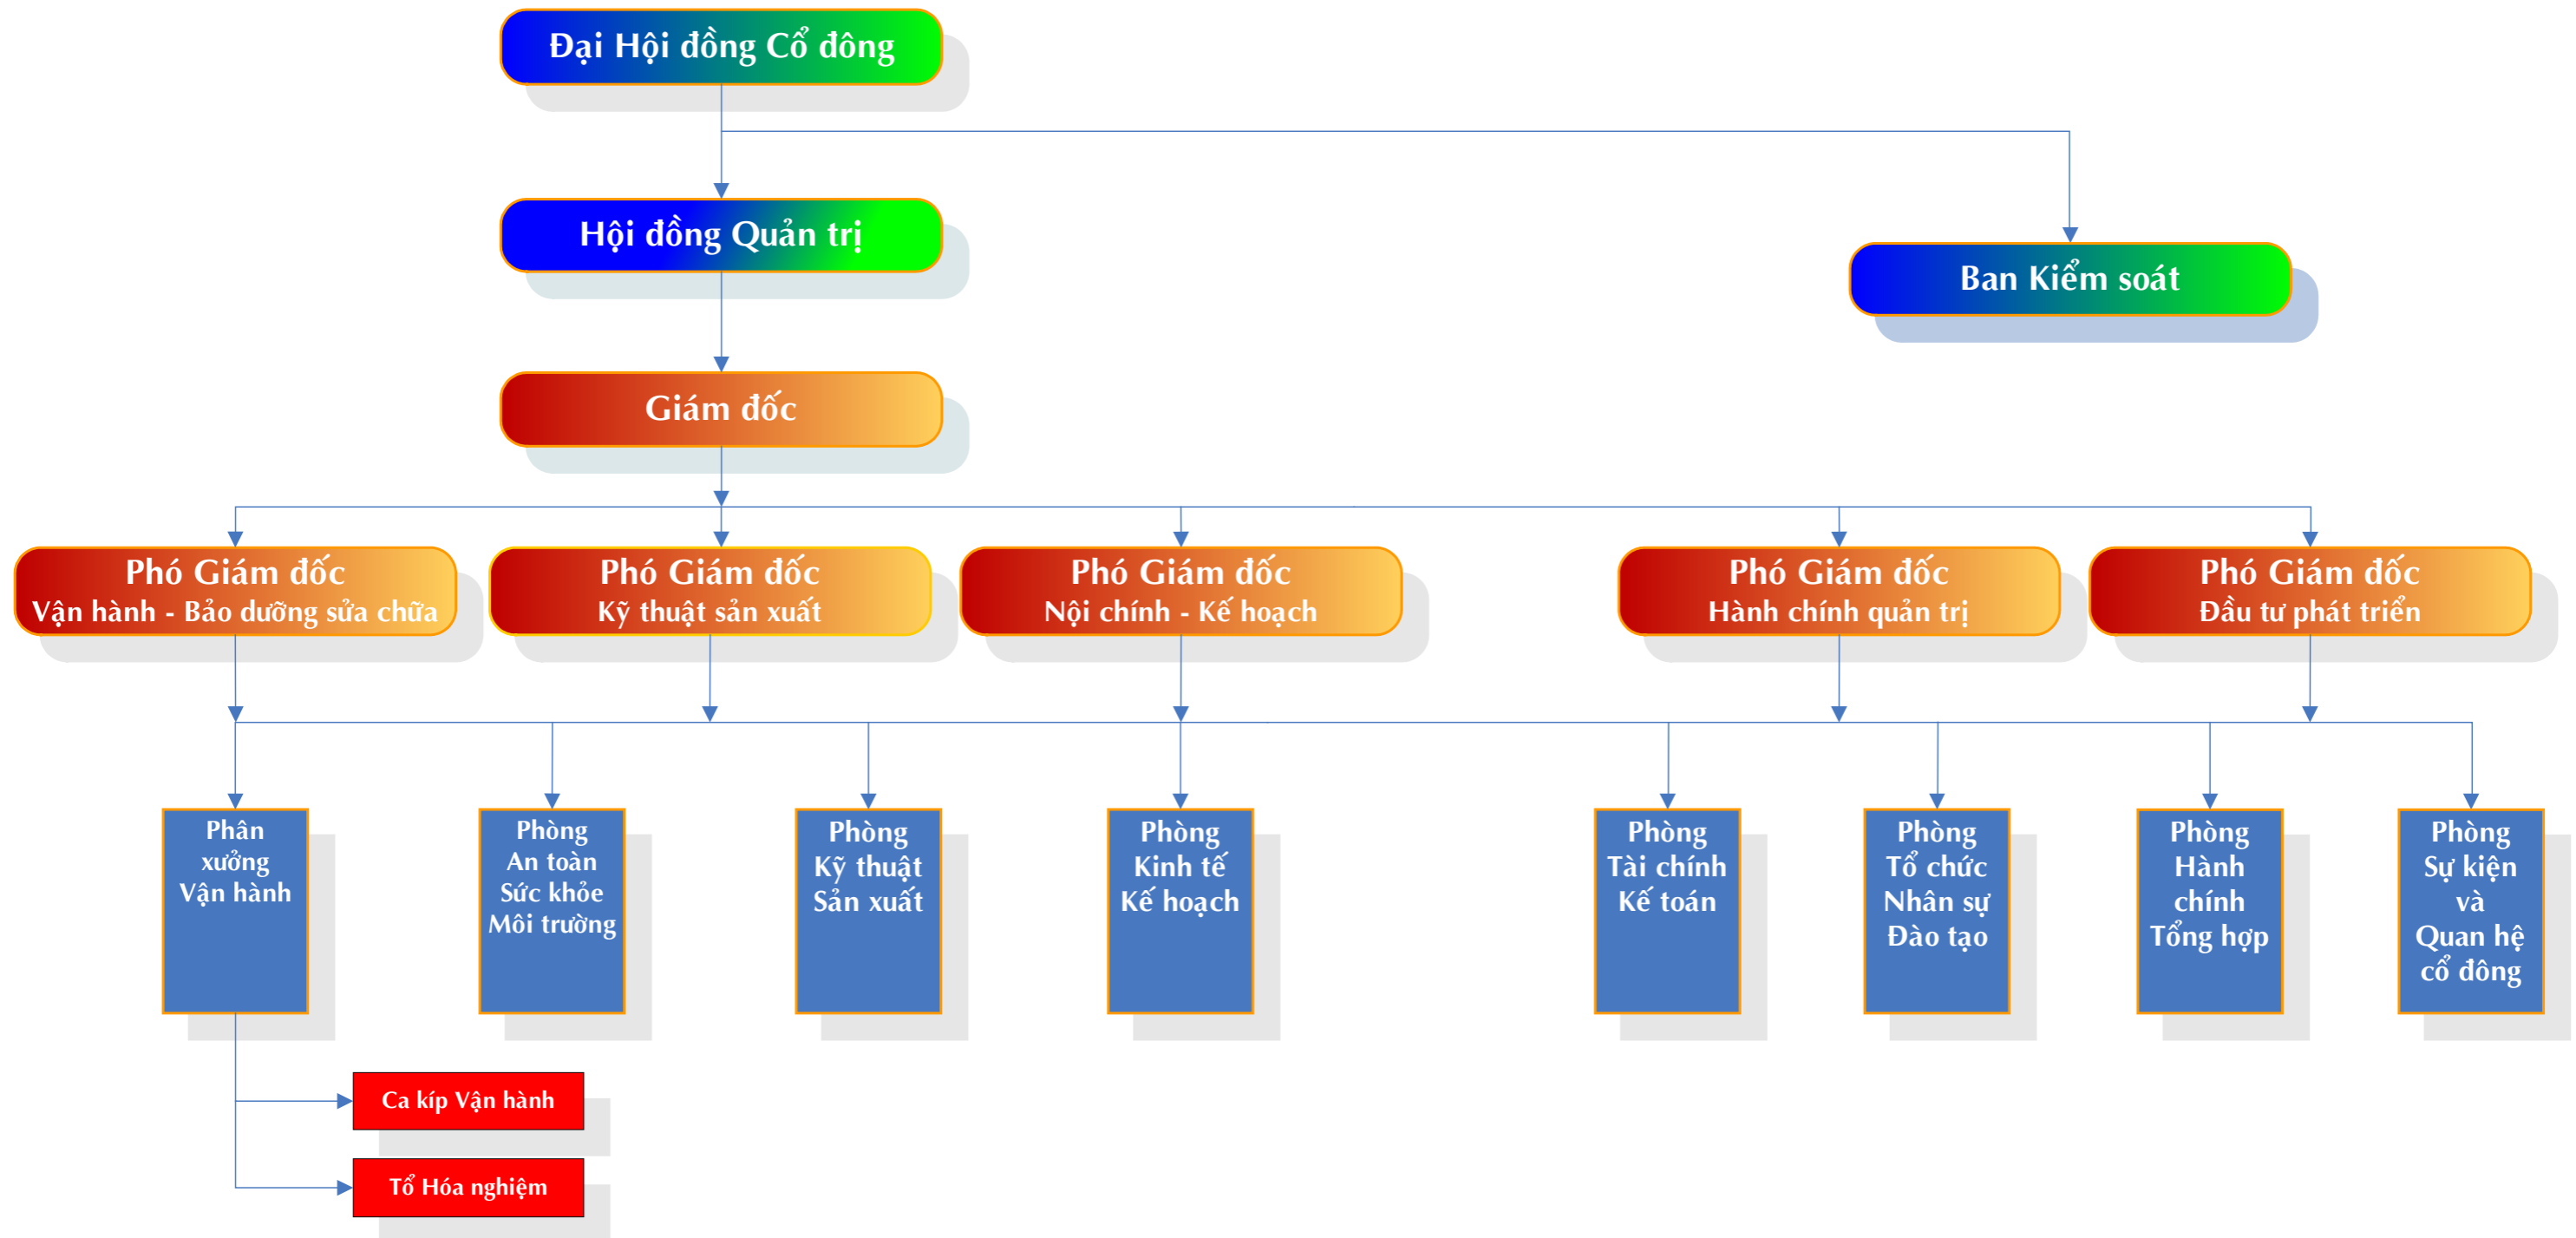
Đại Hội đồng Cổ đông

Hội đồng Quản trị

Ban Kiểm soát

Giám đốc

Phó Giám đốc
Vận hành - Bảo dưỡng sửa chữa

Phó Giám đốc
Kỹ thuật sản xuất

Phó Giám đốc
Nội chính - Kế hoạch

Phó Giám đốc
Hành chính quản trị

Phó Giám đốc
Đầu tư phát triển

Phân xưởng Vận hành

Phòng An toàn Sức khỏe Môi trường

Phòng Kỹ thuật Sản xuất

Phòng Kinh tế Kế hoạch

Phòng Tài chính Kế toán

Phòng Tổ chức Nhân sự Đào tạo

Phòng Hành chính Tổng hợp

Phòng Sự kiện và Quan hệ cổ đông

Ca kíp Vận hành

Tổ Hóa nghiệm